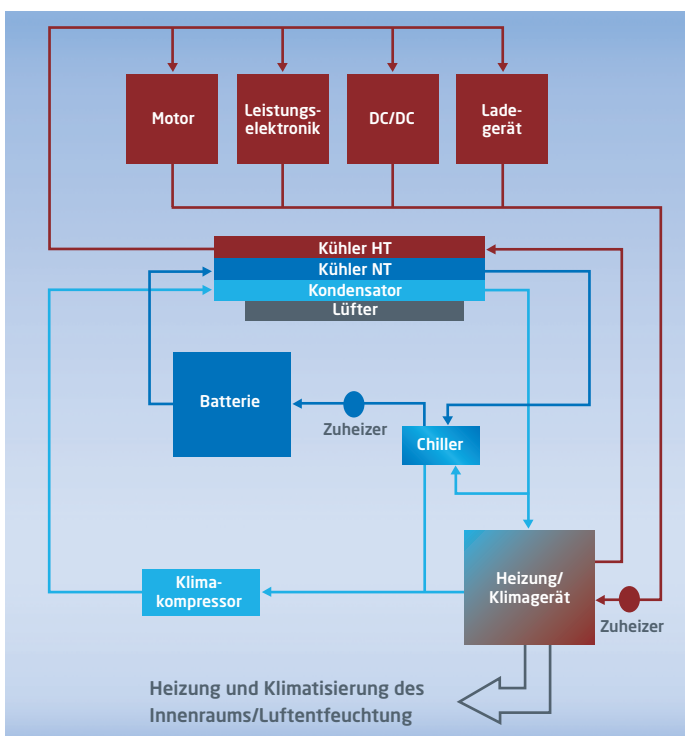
Motor

Leistungselektronik

DC/DC

Ladegerät

Kühler HT

Kühler NT

Kondensator

Lüfter

Batterie

Zuheizer

Chiller

Heizung/ Klimagerät

Klimakompressor

Zuheizer

Heizung und Klimatisierung des Innenraums/Luftentfeuchtung